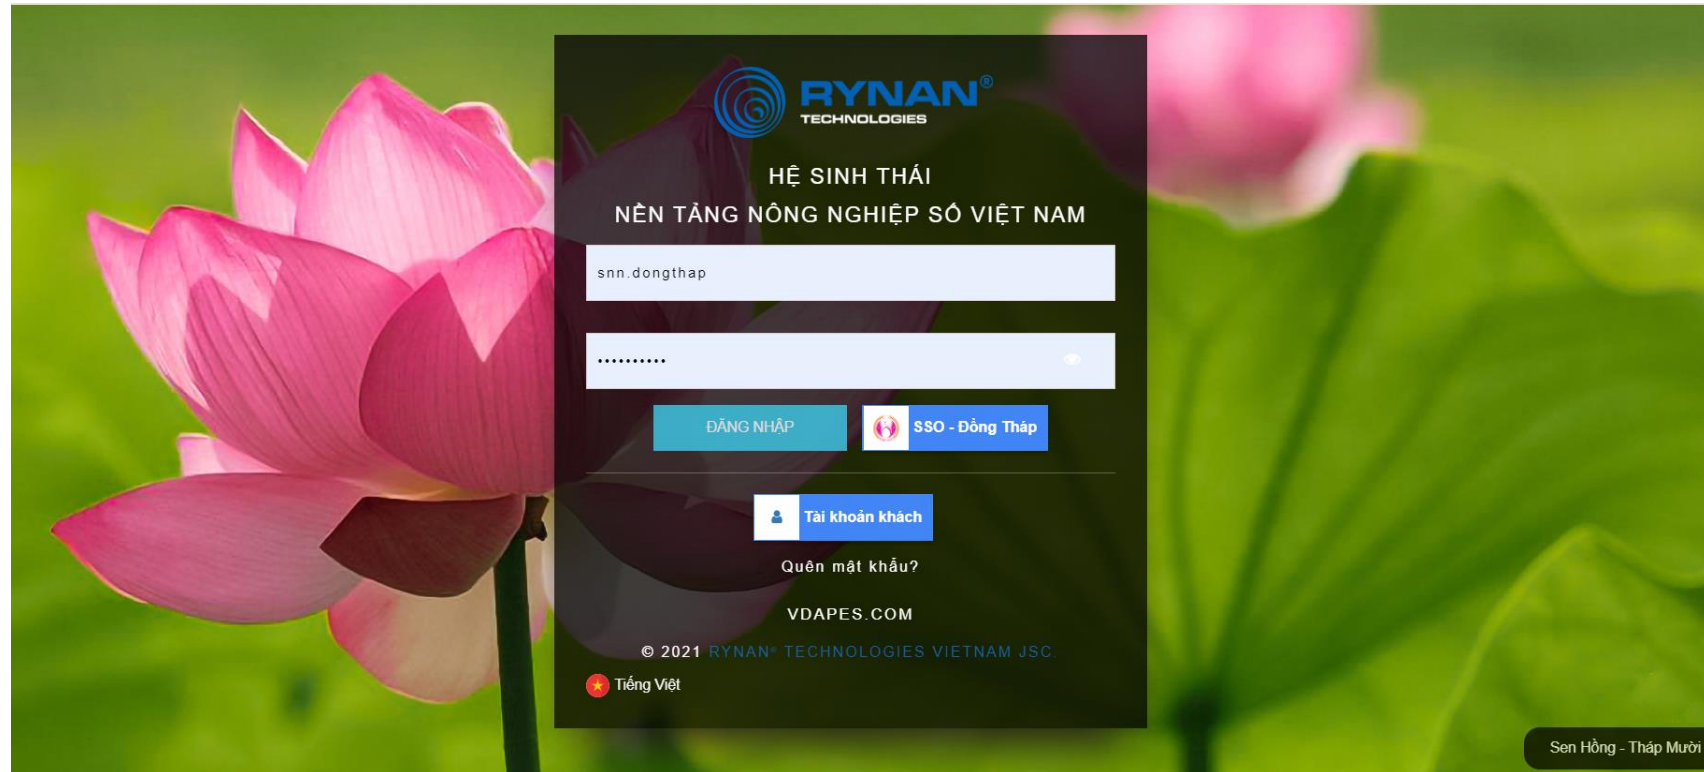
RYNAN®
TECHNOLOGIES

HỆ SINH THÁI
NỀN TẢNG NÔNG NGHIỆP SỐ VIỆT NAM

snn.dongthap

••••••••••

ĐĂNG NHẬP

SSO - Đồng Tháp

Tài khoản khách

Quên mật khẩu?

VDAPES.COM

© 2021 RYNAN® TECHNOLOGIES VIETNAM JSC.

Tiếng Việt

Sen Hồng - Tháp Mười